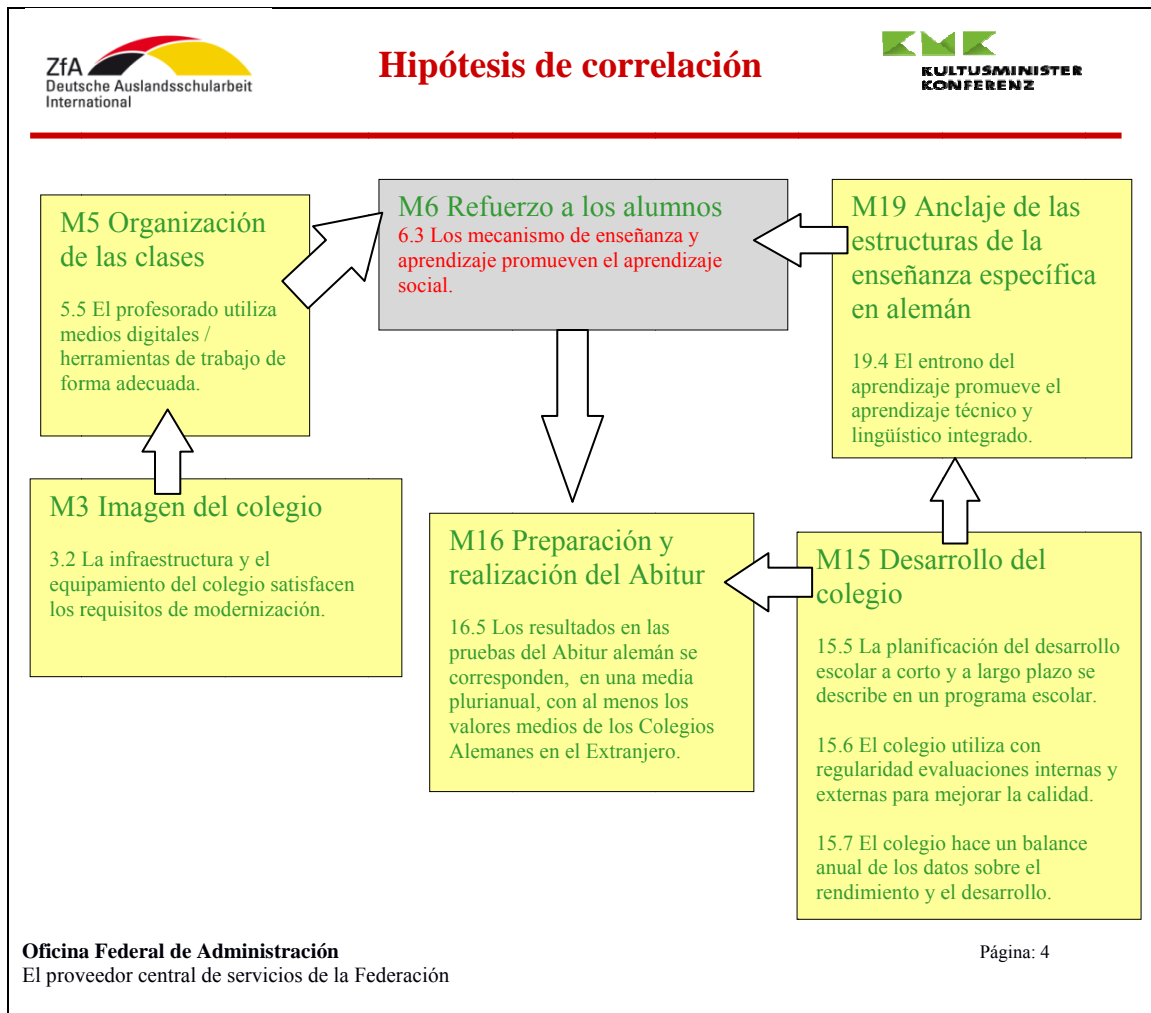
ZfA
Deutsche Auslandsschularbeit International

Hipótesis de correlación

KULTUSMINISTER KONFERENZ

M5 Organización de las clases

5.5 El profesorado utiliza medios digitales / herramientas de trabajo de forma adecuada.

M6 Refuerzo a los alumnos

6.3 Los mecanismo de enseñanza y aprendizaje promueven el aprendizaje social.

M19 Anclaje de las estructuras de la enseñanza específica en alemán

19.4 El entrono del aprendizaje promueve el aprendizaje técnico y lingüístico integrado.

M3 Imagen del colegio

3.2 La infraestructura y el equipamiento del colegio satisfacen los requisitos de modernización.

M16 Preparación y realización del Abitur

16.5 Los resultados en las pruebas del Abitur alemán se corresponden, en una media plurianual, con al menos los valores medios de los Colegios Alemanes en el Extranjero.

M15 Desarrollo del colegio

15.5 La planificación del desarrollo escolar a corto y a largo plazo se describe en un programa escolar.

15.6 El colegio utiliza con regularidad evaluaciones internas y externas para mejorar la calidad.

15.7 El colegio hace un balance anual de los datos sobre el rendimiento y el desarrollo.

Oficina Federal de Administración
El proveedor central de servicios de la Federación

Página: 4